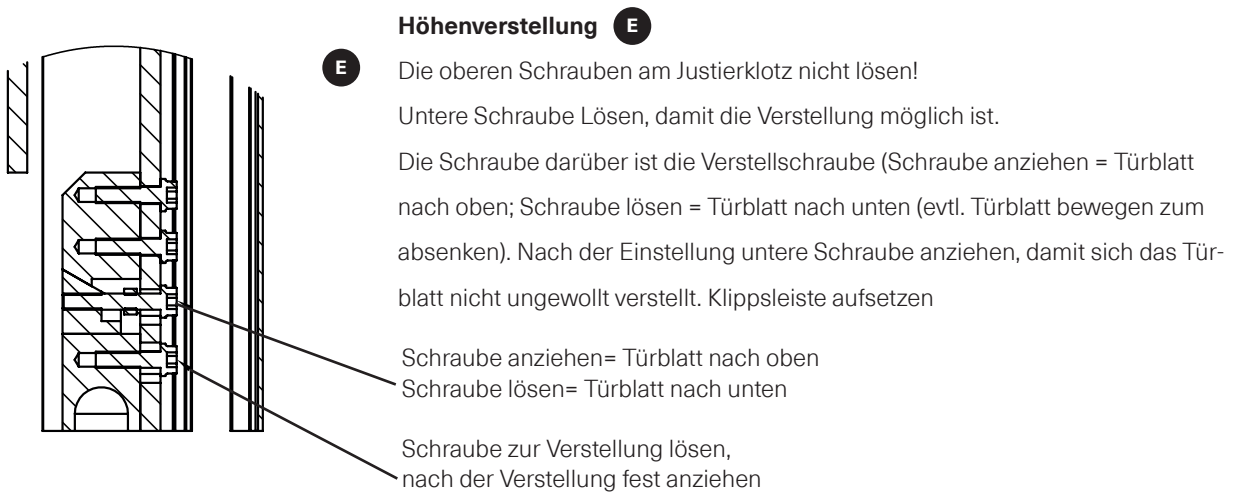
**Höhenverstellung E**

E Die oberen Schrauben am Justierklotz nicht lösen!

Untere Schraube Lösen, damit die Verstellung möglich ist.

Die Schraube darüber ist die Verstellschraube (Schraube anziehen = Türblatt nach oben; Schraube lösen = Türblatt nach unten (evtl. Türblatt bewegen zum absenken). Nach der Einstellung untere Schraube anziehen, damit sich das Türblatt nicht ungewollt verstellt. Klippsleiste aufsetzen

Schraube anziehen= Türblatt nach oben
Schraube lösen= Türblatt nach unten

Schraube zur Verstellung lösen,
nach der Verstellung fest anziehen